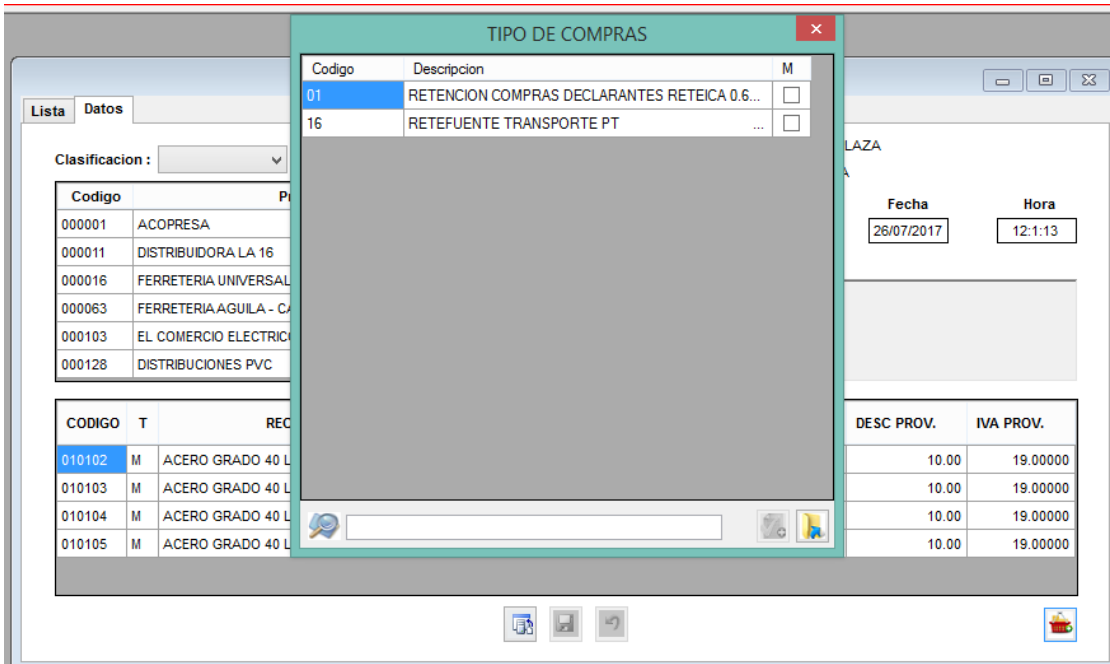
TIPO DE COMPRAS

| Codigo | Descripcion | M |
|---|---|---|
| 01 | RETENCION COMPRAS DECLARANTES RETEICA 0.6... | |
| 16 | RETEFUENTE TRANSPORTE PT ... | |

Lista Datos

Clasificacion :

LAZA
A

| Codigo | P |
|---|---|
| 000001 | ACOPRESA |
| 000011 | DISTRIBUIDORA LA 16 |
| 000016 | FERRETERIA UNIVERSAL |
| 000063 | FERRETERIA AGUILA - C |
| 000103 | EL COMERCIO ELECTRIC |
| 000128 | DISTRIBUCIONES PVC |

Fecha 26/07/2017
Hora 12:1:13

| CODIGO | T | REC | DESC PROV. | IVA PROV. |
|---|---|---|---|---|
| 010102 | M | ACERO GRADO 40 L | 10.00 | 19.00000 |
| 010103 | M | ACERO GRADO 40 L | 10.00 | 19.00000 |
| 010104 | M | ACERO GRADO 40 L | 10.00 | 19.00000 |
| 010105 | M | ACERO GRADO 40 L | 10.00 | 19.00000 |